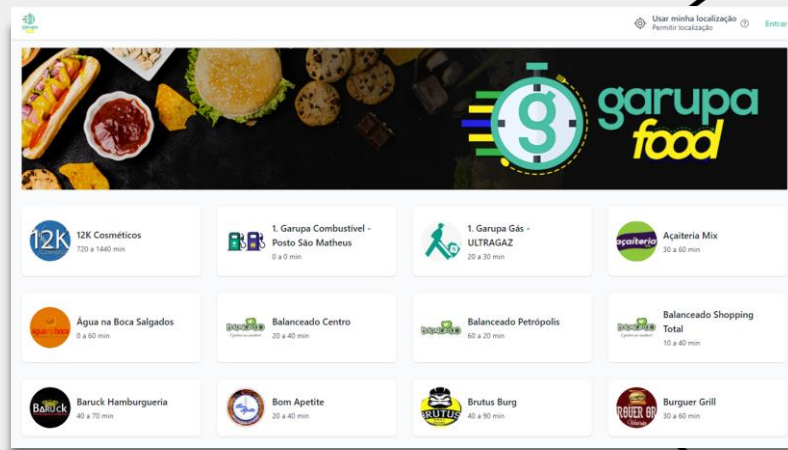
Usar minha localização
Permitir localização

Entrar

garupa food

12K Cosméticos
720 a 1440 min

1. Garupa Combustível - Posto São Matheus
0 a 0 min

1. Garupa Gás - ULTRAGAZ
20 a 30 min

Açaiteria Mix
30 a 60 min

Água na Boca Salgados
0 a 60 min

Balanceado Centro
20 a 40 min

Balanceado Petrópolis
60 a 20 min

Balanceado Shopping Total
10 a 40 min

Baruck Hamburgueria
40 a 70 min

Bom Apetite
20 a 40 min

Brutus Burg
40 a 90 min

Burguer Grill
30 a 60 min